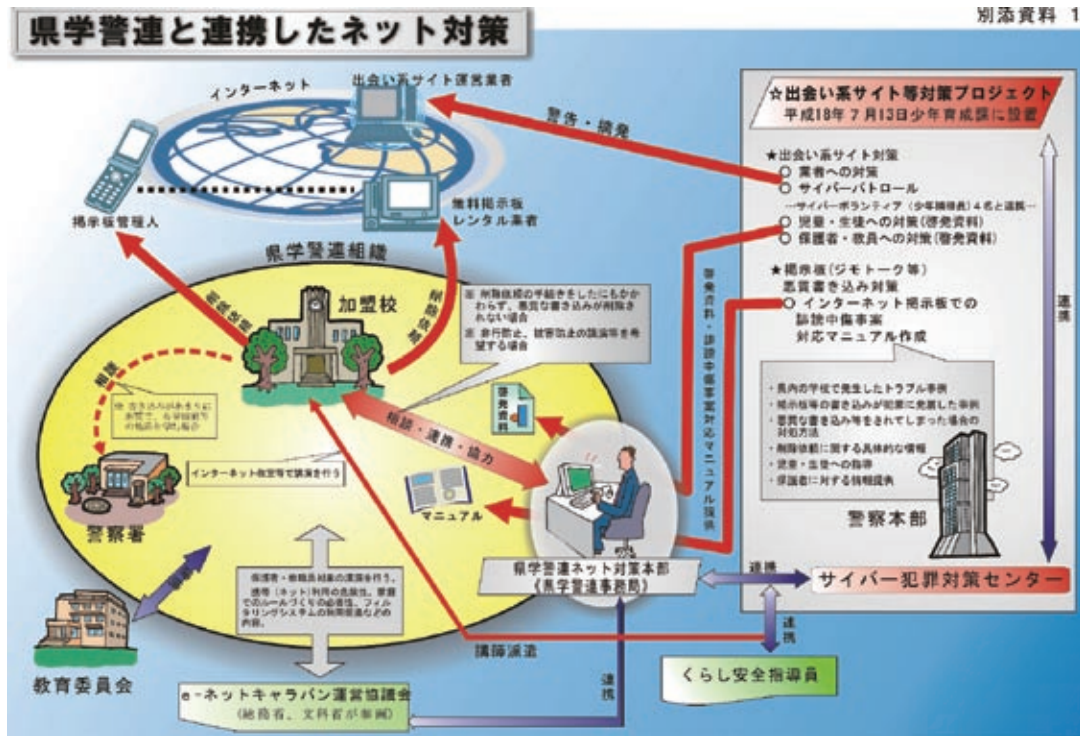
県学警連と連携したネット対策

別添資料 1

インターネット

出会い系サイト運営業者

警告・摘発

掲示板管理人

無料掲示板レンタル業者

県学警連組織

削除依頼

削除依頼

加盟校

※ 削除依頼の手続きをしたにもかかわらず、悪質な書き込みが削除されない場合
※ 非行防止、被害防止の講演等を希望する場合

相談

※ 悪質な書き込みなどに発展し、名誉毀損等の犯罪が疑われる場合

警察署

インターネット教室等で講演を行う

相談・連携・協力

啓発資料

マニュアル

啓発資料・誹謗中傷事案対応マニュアル提供

☆出会い系サイト等対策プロジェクト
平成18年7月13日少年育成課に設置

★出会い系サイト対策
○ 業者への対策
○ サイバーパトロール
…サイバーボランティア(少年補導員)4名と連携…
○ 児童・生徒への対策(啓発資料)
○ 保護者・教員への対策(啓発資料)

★掲示板(ジモトーク等)悪質書き込み対策
○ インターネット掲示板での誹謗中傷事案対応マニュアル作成

・県内の学校で発生したトラブル事例
・掲示板等の書き込みが犯罪に発展した事例
・悪質な書き込み等をされてしまった場合の対応方法
・削除依頼に関する具体的な情報
・児童・生徒への指導
・保護者に対する情報提供

連携

警察本部

県学警連ネット対策本部
《県学警連事務局》

連携

サイバー犯罪対策センター

連携

保護者・教職員対象の講演を行う。
携帯(ネット)利用の危険性、家庭でのルールづくりの必要性、フィルタリングシステムの利用推進などの内容。

講師派遣

連携

くらし安全指導員

連携

教育委員会

e-ネットキャラバン運営協議会
(総務省、文科省が参画)